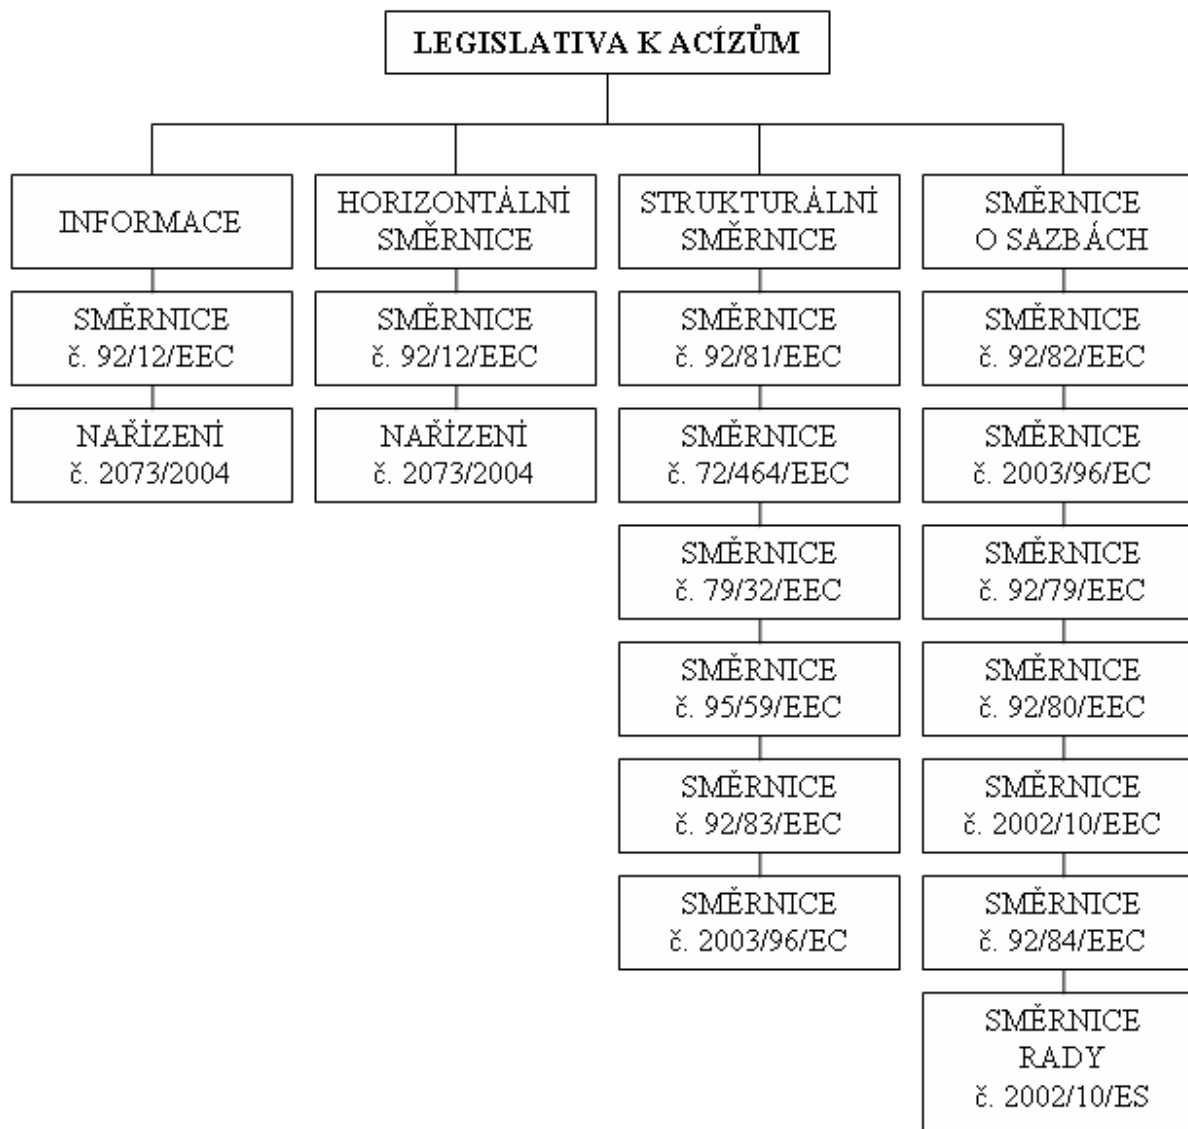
LEGISLATIVA K ACÍZŮM

INFORMACE

SMĚRNICE č. 92/12/EEC

NAŘÍZENÍ č. 2073/2004

HORIZONTÁLNÍ SMĚRNICE

SMĚRNICE č. 92/12/EEC

NAŘÍZENÍ č. 2073/2004

STRUKTURÁLNÍ SMĚRNICE

SMĚRNICE č. 92/81/EEC

SMĚRNICE č. 72/464/EEC

SMĚRNICE č. 79/32/EEC

SMĚRNICE č. 95/59/EEC

SMĚRNICE č. 92/83/EEC

SMĚRNICE č. 2003/96/EC

SMĚRNICE O SAZBÁCH

SMĚRNICE č. 92/82/EEC

SMĚRNICE č. 2003/96/EC

SMĚRNICE č. 92/79/EEC

SMĚRNICE č. 92/80/EEC

SMĚRNICE č. 2002/10/EEC

SMĚRNICE č. 92/84/EEC

SMĚRNICE RADY č. 2002/10/ES